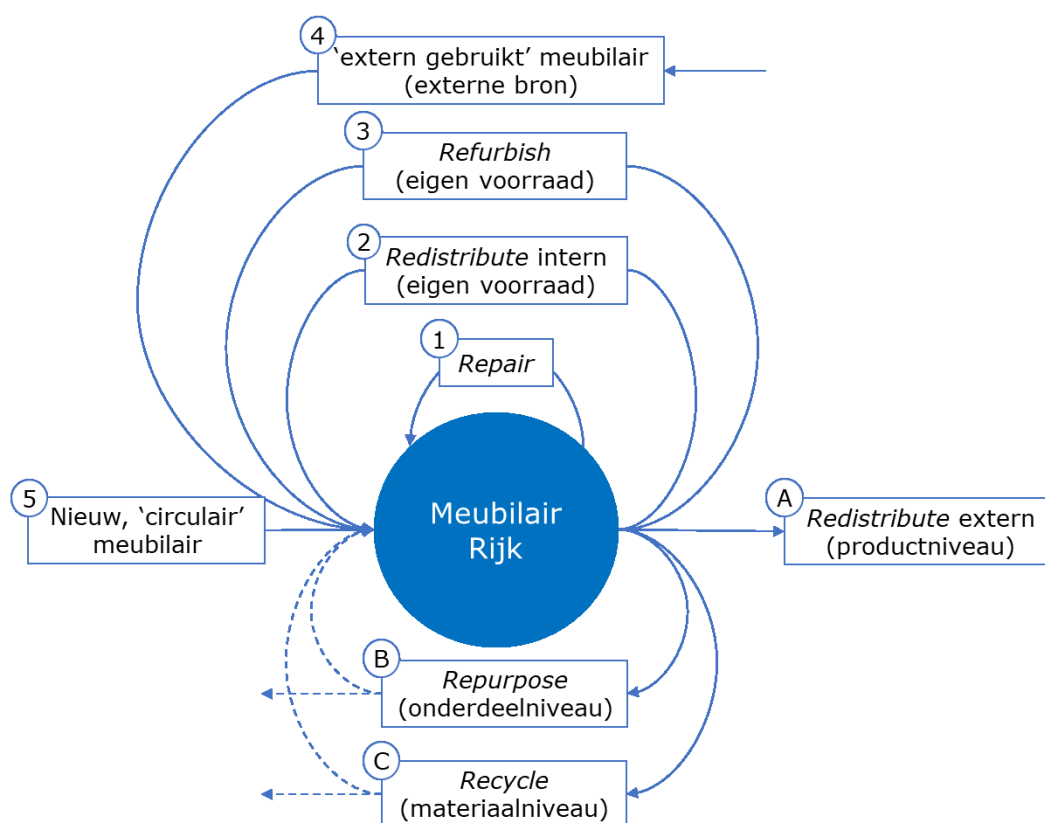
4
‘extern gebruikt’ meubilair
(externe bron)

3
*Refurbish*
(eigen voorraad)

2
*Redistribute* intern
(eigen voorraad)

1
*Repair*

5
Nieuw, ‘circulair’ meubilair

Meubilair Rijk

A
*Redistribute* extern
(productniveau)

B
*Repurpose*
(onderdeelniveau)

C
*Recycle*
(materiaalniveau)